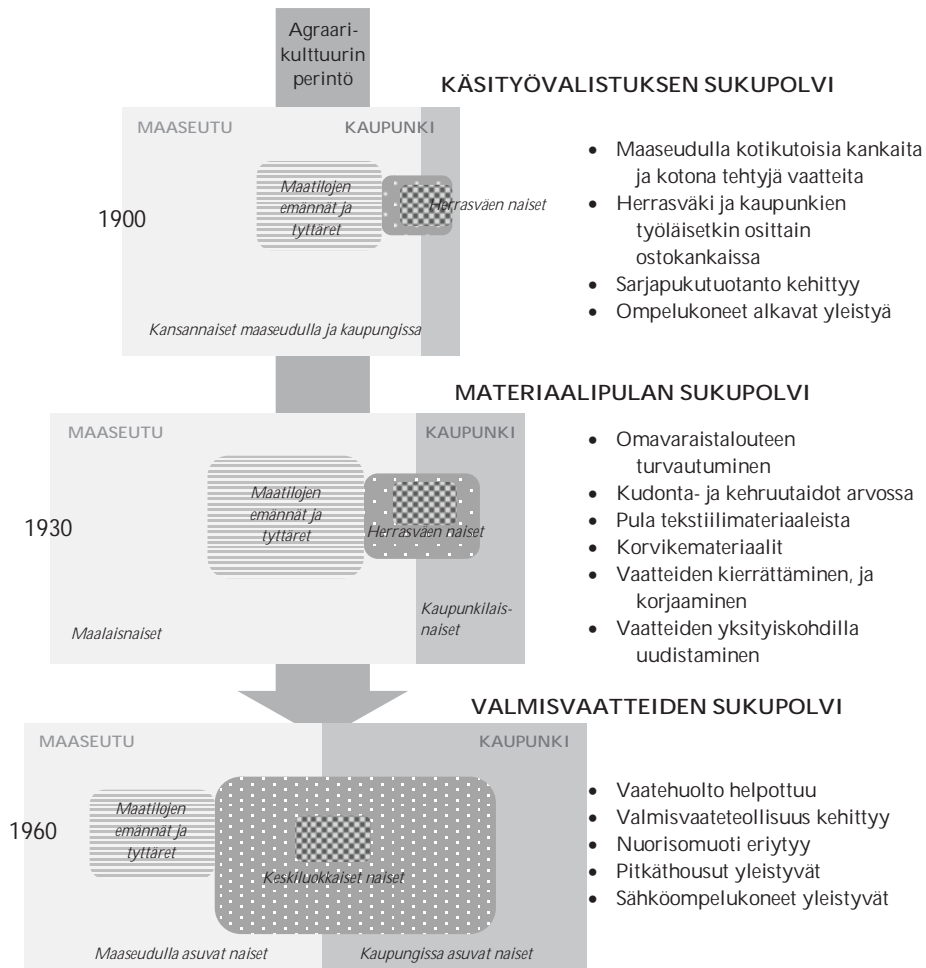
Agraarikulttuurin perintö

KÄSITYÖVALISTUKSEN SUKUPOLVI

MAASEUTU

KAUPUNKI

1900

Maatilojen emännät ja tyttäret

Herrasväen naiset

Kansannaiset maaseudulla ja kaupungissa

- Maaseudulla kotikutoisia kankaita ja kotona tehtyjä vaatteita
- Herrasväki ja kaupunkien työläisetkin osittain ostokankaissa
- Sarjapukutuotanto kehittyy
- Ompelukoneet alkavat yleistyä

MATERIAALIPULAN SUKUPOLVI

MAASEUTU

KAUPUNKI

1930

Maatilojen emännät ja tyttäret

Herrasväen naiset

Kaupunkilaisnaiset

Maalaisnaiset

- Omavaraistalouteen turvautuminen
- Kudonta- ja kehruutaidot arvossa
- Pula tekstiilimateriaaleista
- Korvikemateriaalit
- Vaatteiden kierrättäminen, ja korjaaminen
- Vaatteiden yksityiskohdilla uudistaminen

VALMISVAATTEIDEN SUKUPOLVI

MAASEUTU

KAUPUNKI

1960

Maatilojen emännät ja tyttäret

Keskiluokkaiset naiset

Maaseudulla asuvat naiset

Kaupungissa asuvat naiset

- Vaatehuolto helpottuu
- Valmisvaateteollisuus kehittyy
- Nuorisomuoti eriytyy
- Pitkäthousut yleistyvät
- Sähköompelukoneet yleistyvät